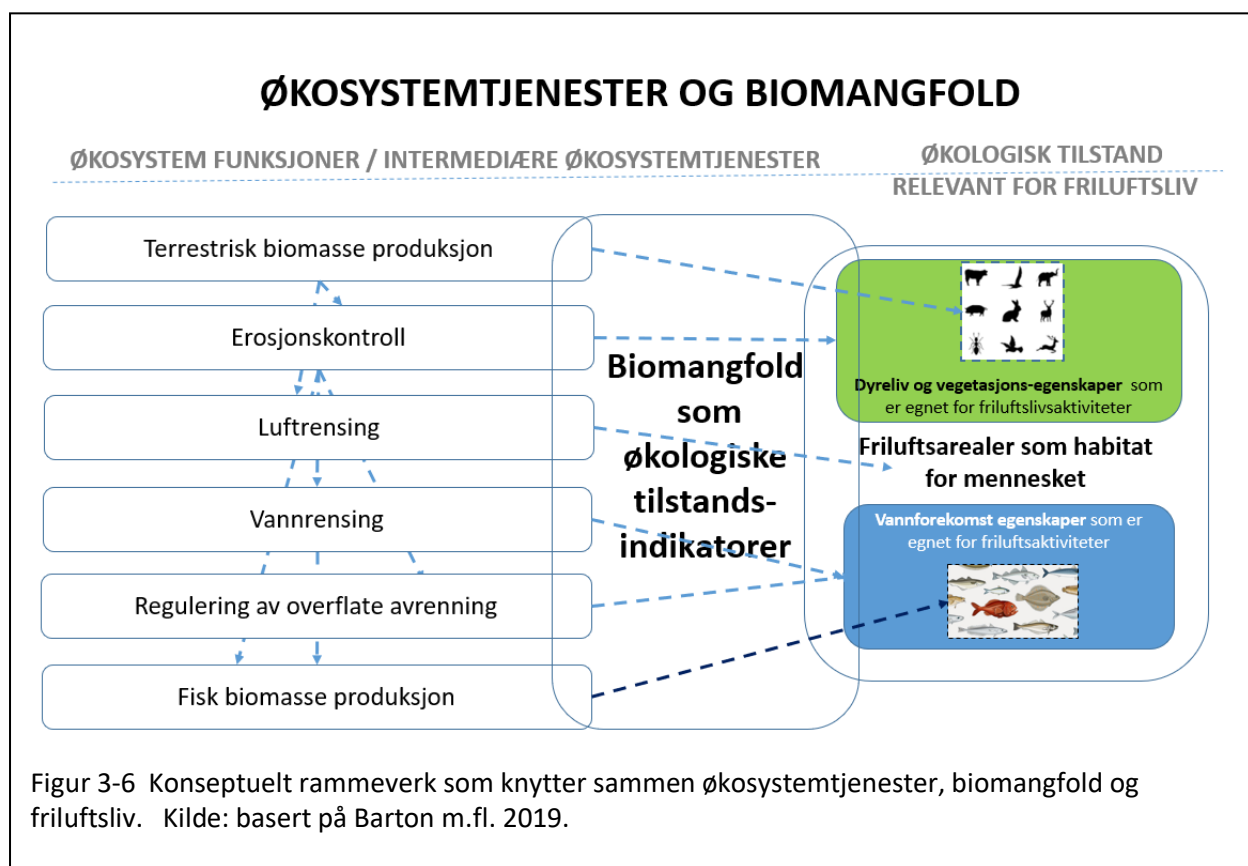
ØKOSYSTEMTJENESTER OG BIOMANGFOLD

ØKOSYSTEM FUNKSJONER / INTERMEDIÆRE ØKOSYSTEMTJENESTER

ØKOLOGISK TILSTAND RELEVANT FOR FRILUFTSLIV

Terrestrisk biomasse produksjon

Erosjonskontroll

Luftrensing

Vannrensing

Regulering av overflate avrenning

Fisk biomasse produksjon

Biomangfold som økologiske tilstands-indikatorer

Dyreliv og vegetasjons-egenskaper som er egnet for friluftslivsaktiviteter

Friluftsarealer som habitat for mennesket

Vannforekomst egenskaper som er egnet for friluftsaktiviteter

Figur 3-6 Konseptuelt rammeverk som knytter sammen økosystemtjenester, biomangfold og friluftsliv. Kilde: basert på Barton m.fl. 2019.